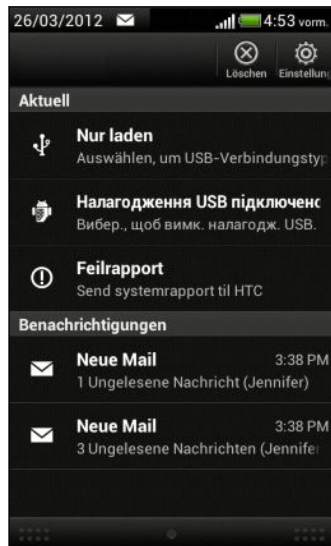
26/03/2012 4:53 vorm.

Löschen Einstellung

Aktuell

Nur laden
Auswählen, um USB-Verbindungstyp

Налагодження USB підключенс
Вибер., щоб вимк. налагодж. USB.

Feilrapport
Send systemrapport til HTC

Benachrichtigungen

Neue Mail 3:38 PM
1 Ungelesene Nachricht (Jennifer)

Neue Mail 3:38 PM
3 Ungelesene Nachrichten (Jennife